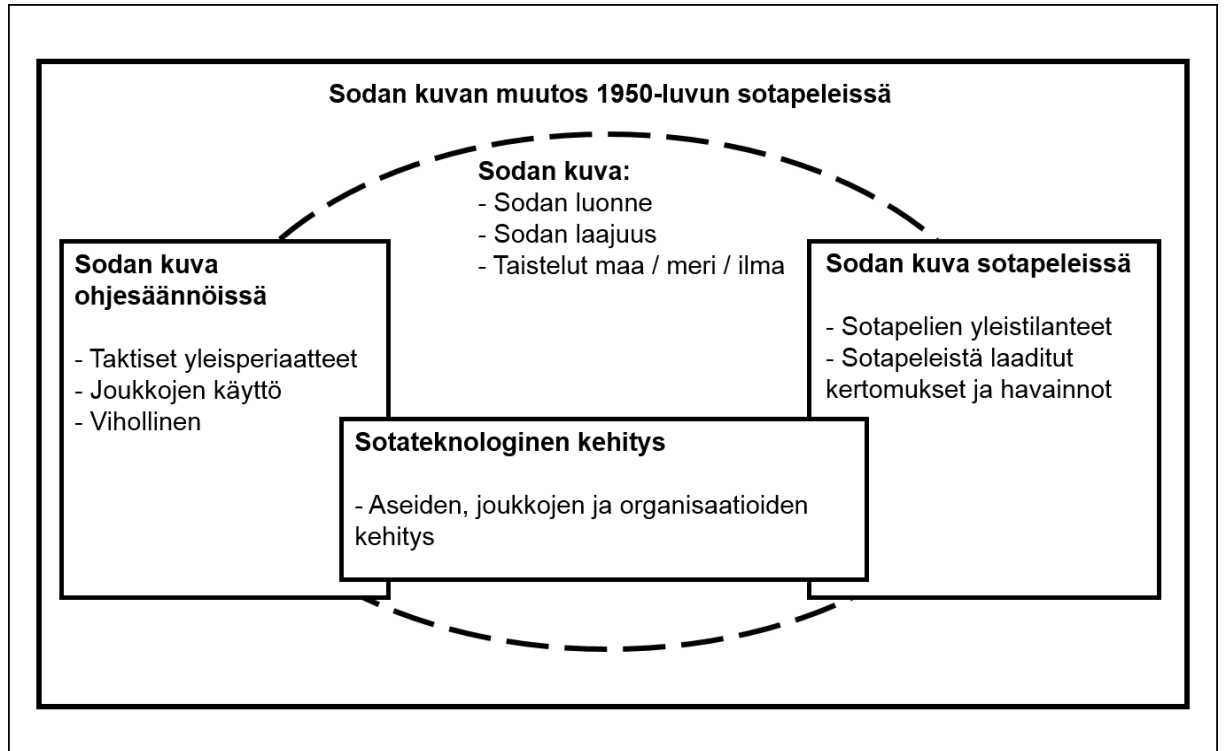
Sodan kuvan muutos 1950-luvun sotapeleissä

Sodan kuva:
- Sodan luonne
- Sodan laajuus
- Taistelut maa / meri / ilma

Sodan kuva ohjesäännöissä

- Taktiset yleisperiaatteet
- Joukkojen käyttö
- Vihollinen

Sodan kuva sotapeleissä

- Sotapelien yleistilanteet
- Sotapeleistä laaditut kertomukset ja havainnot

Sotateknologinen kehitys

- Aseiden, joukkojen ja organisaatioiden kehitys